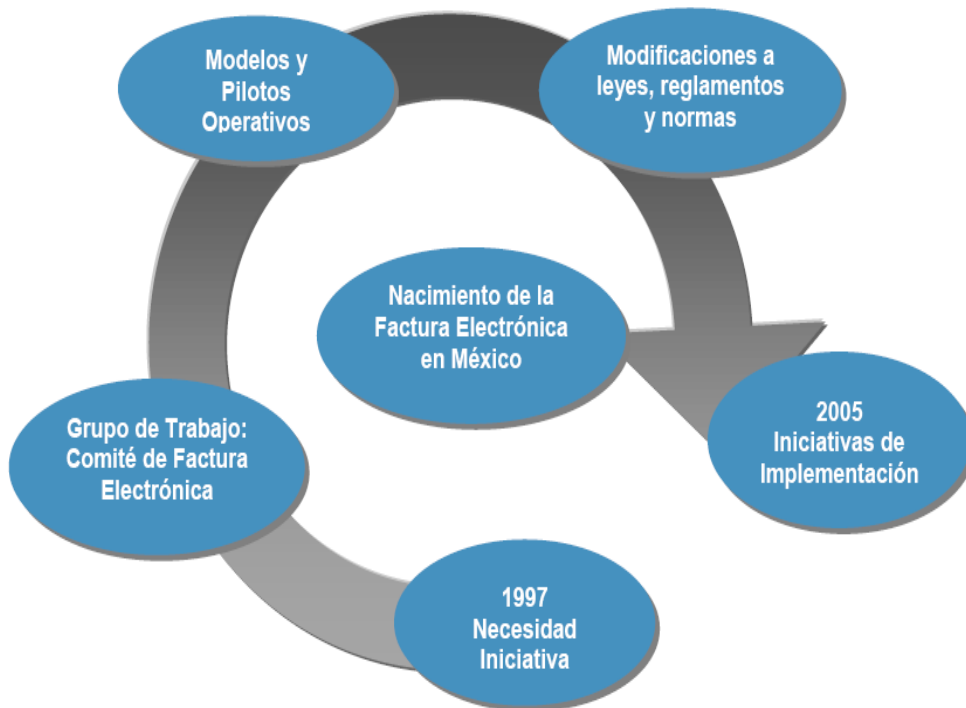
Modelos y Pilotos Operativos

Modificaciones a leyes, reglamentos y normas

Nacimiento de la Factura Electrónica en México

2005 Iniciativas de Implementación

Grupo de Trabajo: Comité de Factura Electrónica

1997 Necesidad Iniciativa